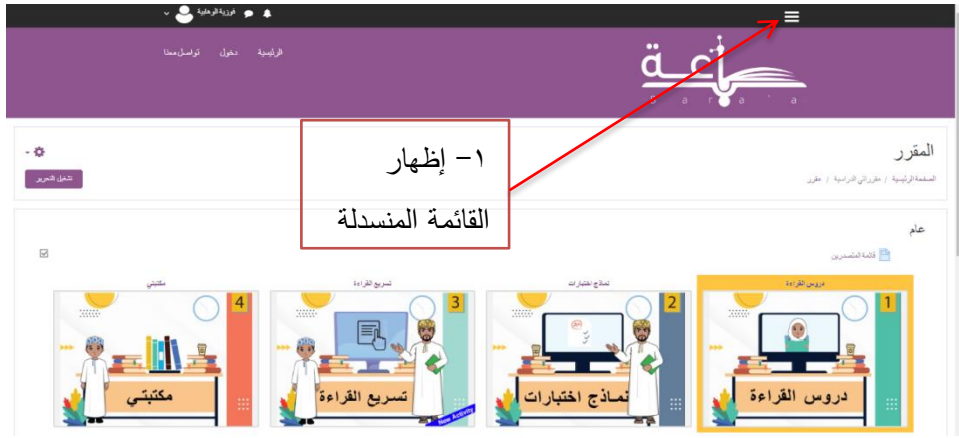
فوزية الوهايبية

الرئيسية دخول تواصل معنا

قراءة
q a r a ' a

المقرر

الصفحة الرئيسية / مقرراتي الدراسية / مقرر

تشغيل التحرير

١- إظهار
القائمة المنسدلة

عام

قائمة المتصفحين

دروس القراءة
1
دروس القراءة

نماذج اختبارات
2
نماذج اختبارات

تسريع القراءة
3
تسريع القراءة
New Activity

مكتبتي
4
مكتبتي